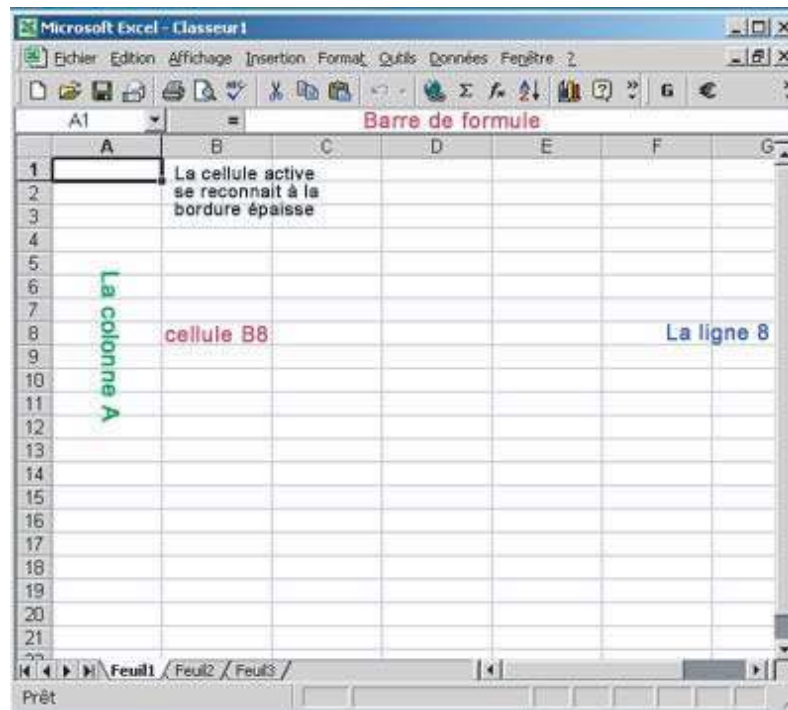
Microsoft Excel - Classeur1

Fichier Edition Affichage Insertion Format Outils Données Fenêtre ?

A1 =

Barre de formule

A B C D E F G

1 2 3 4 5 6 7 8 9 10 11 12 13 14 15 16 17 18 19 20 21

La cellule active se reconnait à la bordure épaisse

La colonne A

cellule B8

La ligne 8

Feuil1 Feuil2 Feuil3

Prêt